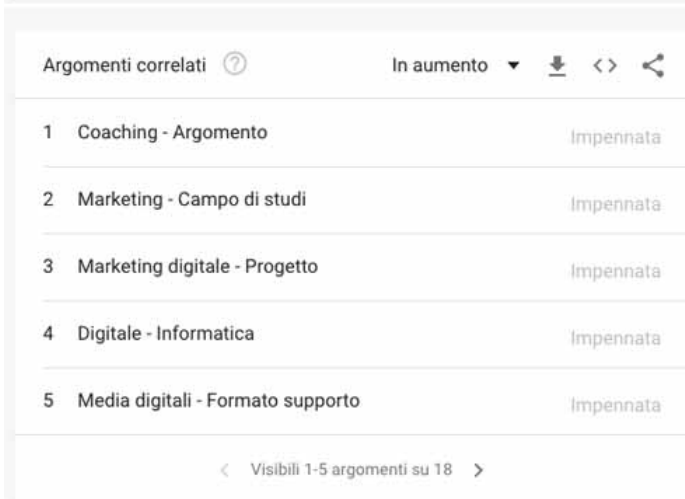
Argomenti correlati ? In aumento ▾

| | | |
|---|---|---|
| 1 | Coaching - Argomento | Impennata |
| 2 | Marketing - Campo di studi | Impennata |
| 3 | Marketing digitale - Progetto | Impennata |
| 4 | Digitale - Informatica | Impennata |
| 5 | Media digitali - Formato supporto | Impennata |

< Visibili 1-5 argomenti su 18 >